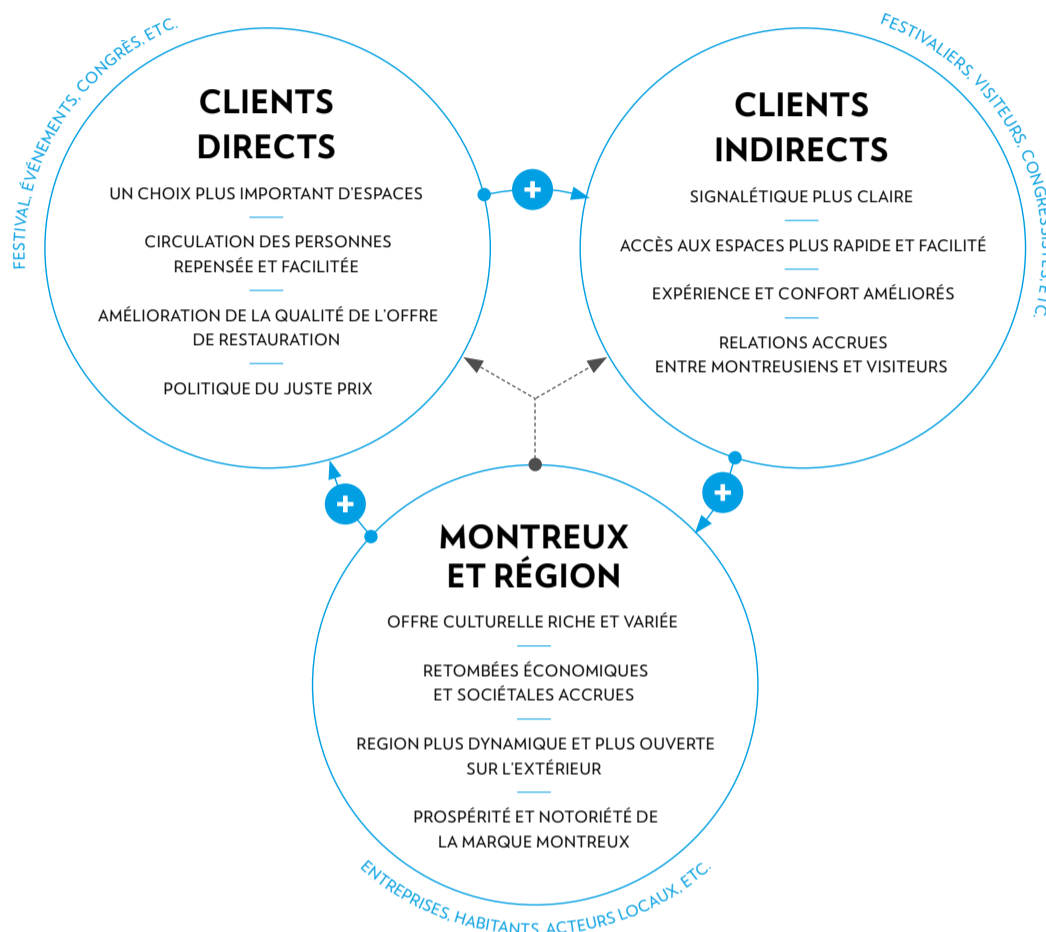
FESTIVAL, ÉVÉNEMENTS, CONGRÈS, ETC.

CLIENTS DIRECTS

UN CHOIX PLUS IMPORTANT D'ESPACES

CIRCULATION DES PERSONNES REPENSÉE ET FACILITÉE

AMÉLIORATION DE LA QUALITÉ DE L'OFFRE DE RESTAURATION

POLITIQUE DU JUSTE PRIX

FESTIVALIERS, VISITEURS, CONGRESSISTES, ETC.

CLIENTS INDIRECTS

SIGNALÉTIQUE PLUS CLAIRE

ACCÈS AUX ESPACES PLUS RAPIDE ET FACILITÉ

EXPÉRIENCE ET CONFORT AMÉLIORÉS

RELATIONS ACCRUES ENTRE MONTREUSIENS ET VISITEURS

MONTREUX ET RÉGION

OFFRE CULTURELLE RICHE ET VARIÉE

RETOMBÉES ÉCONOMIQUES ET SOCIÉTALES ACCRUES

REGION PLUS DYNAMIQUE ET PLUS OUVERTE SUR L'EXTÉRIEUR

PROSPÉRITÉ ET NOTORIÉTÉ DE LA MARQUE MONTREUX

ENTREPRISES, HABITANTS, ACTEURS LOCAUX, ETC.